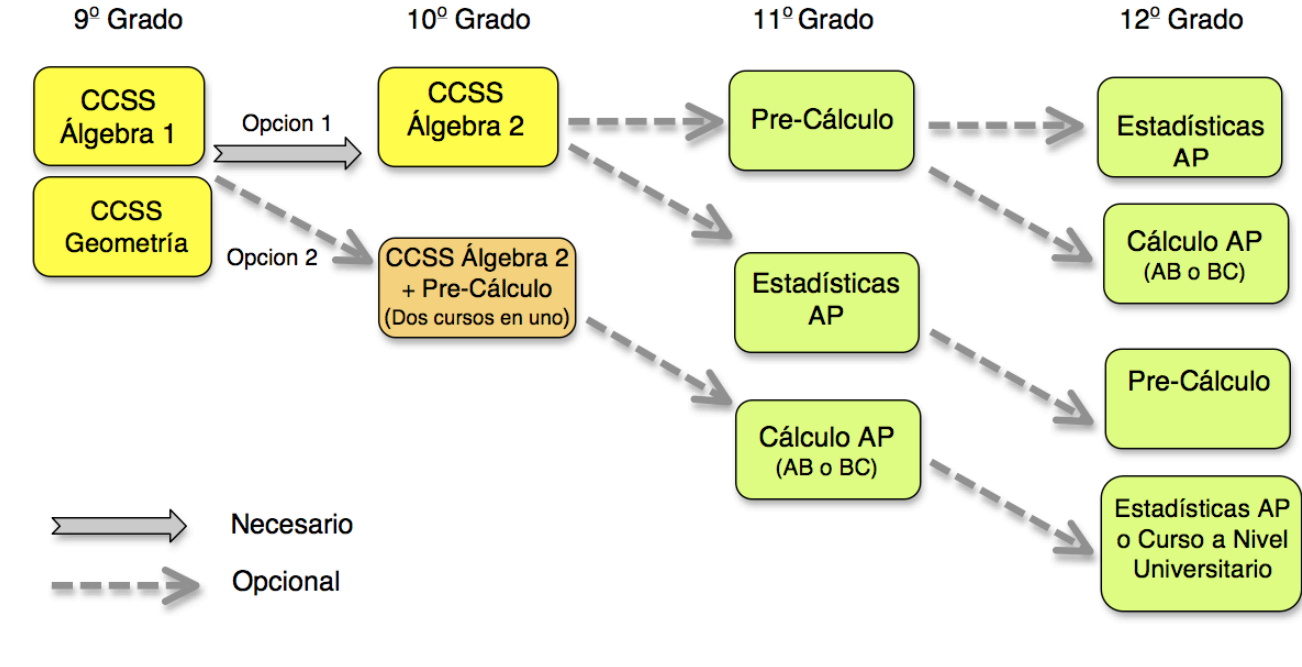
9º Grado

10º Grado

11º Grado

12º Grado

CCSS Álgebra 1

CCSS Geometría

Opcion 1

Opcion 2

CCSS Álgebra 2

CCSS Álgebra 2 + Pre-Cálculo (Dos cursos en uno)

Pre-Cálculo

Estadísticas AP

Cálculo AP (AB o BC)

Estadísticas AP

Cálculo AP (AB o BC)

Pre-Cálculo

Estadísticas AP o Curso a Nivel Universitario

Necesario

Opcional